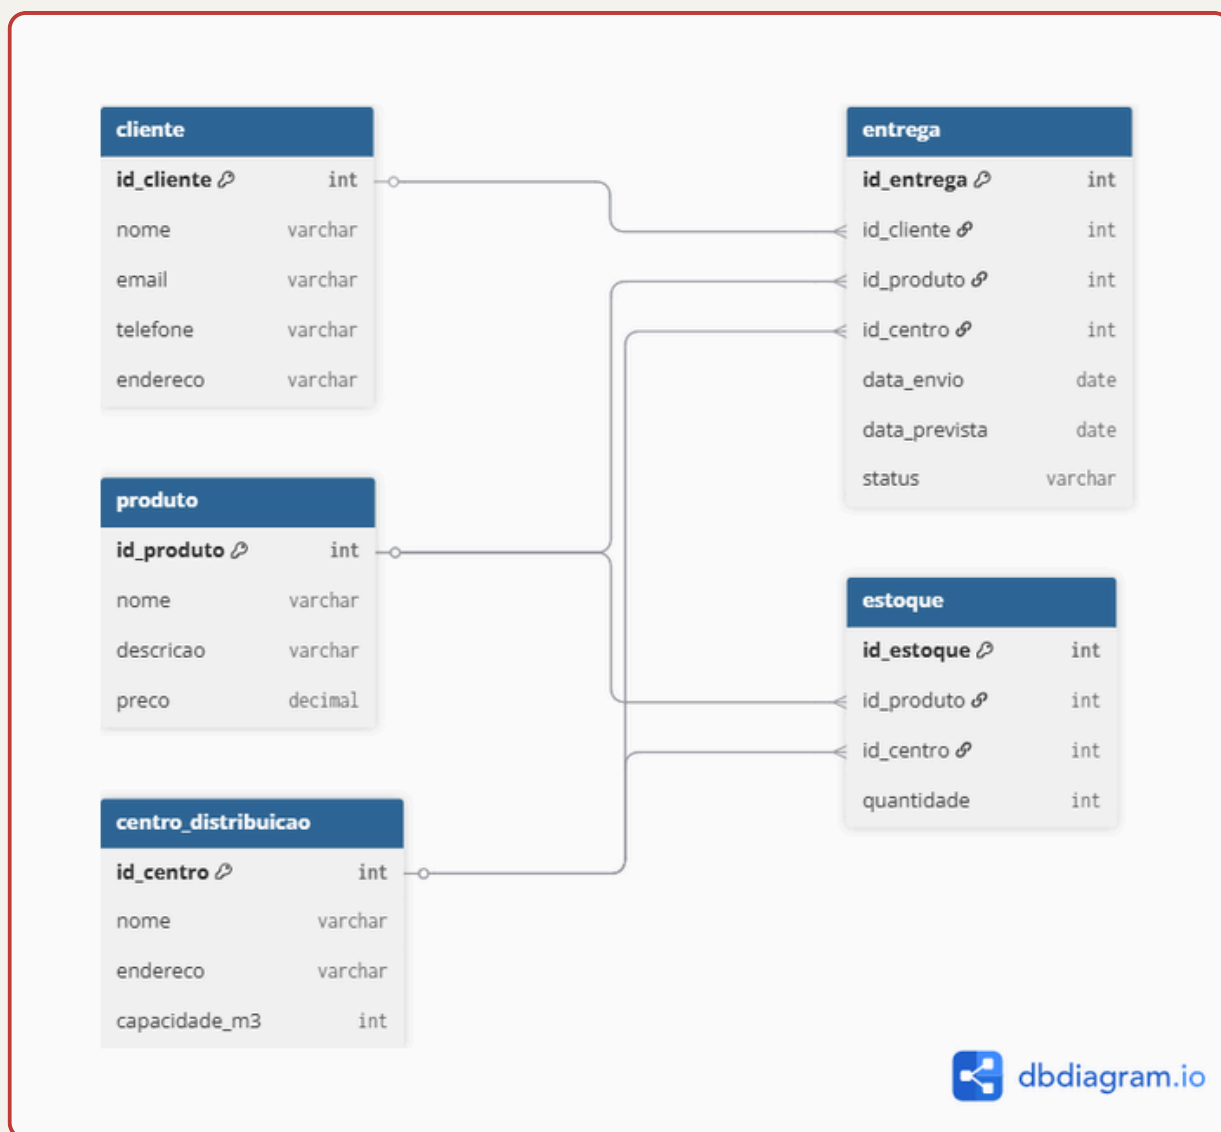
cliente

| id_cliente | int |
|---|---|
| nome | varchar |
| email | varchar |
| telefone | varchar |
| endereco | varchar |

entrega

| id_entrega | int |
|---|---|
| id_cliente | int |
| id_produto | int |
| id_centro | int |
| data_envio | date |
| data_prevista | date |
| status | varchar |

produto

| id_produto | int |
|---|---|
| nome | varchar |
| descricao | varchar |
| preco | decimal |

estoque

| id_estoque | int |
|---|---|
| id_produto | int |
| id_centro | int |
| quantidade | int |

centro_distribuicao

| id_centro | int |
|---|---|
| nome | varchar |
| endereco | varchar |
| capacidade_m3 | int |

dbdiagram.io